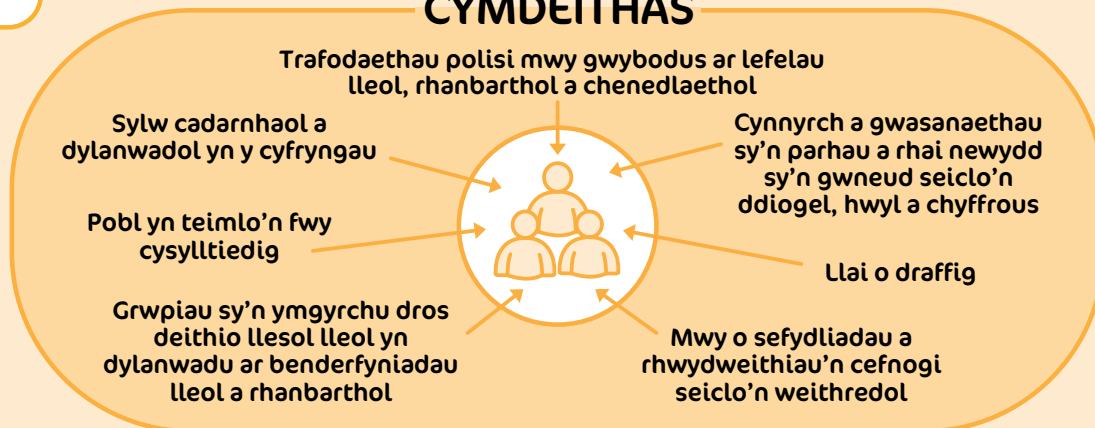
CYMDEITHAS

Trafodaethau polisi mwy gwybodus ar lefelau lleol, rhanbarthol a chenedlaethol

Sylw cadarnhaol a dylanwadol yn y cyfryngau

Cynnyrch a gwasanaethau sy'n parhau a rhai newydd sy'n gwneud seiclo'n ddiogel, hwyl a chyffrous

Pobl yn teimlo'n fwy cysylltiedig

Llai o draffig

Grwpiau sy'n ymgyrchu dros deithio llesol lleol yn dylanwadu ar benderfyniadau lleol a rhanbarthol

Mwy o sefydliadau a rhwydweithiau'n cefnogi seiclo'n weithredol